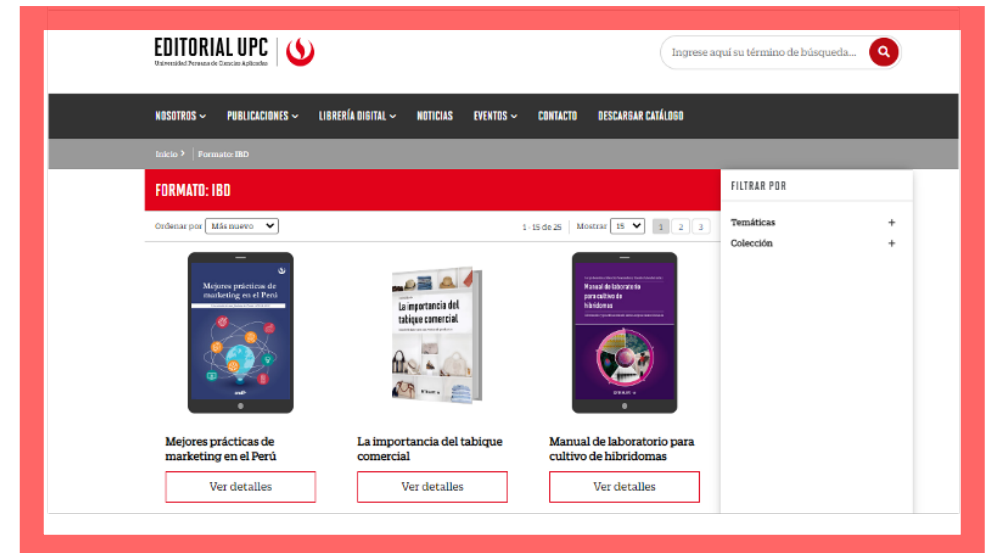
EDITORIAL UPC
Universidad Peruana de Ciencias Aplicadas

Ingrese aquí su término de búsqueda...

NOSOTROS PUBLICACIONES LIBRERÍA DIGITAL NOTICIAS EVENTOS CONTACTO DESCARGAR CATÁLOGO

Inicio › Formato: IBD

FORMATO: IBD

Ordenar por Más nuevo

1 - 15 de 25 Mostrar 15 1 2 3

FILTRAR POR

Temáticas +
Colección +

Mejores prácticas de marketing en el Perú

La importancia del tabique comercial

Manual de laboratorio para cultivo de hibridomas

Mejores prácticas de marketing en el Perú
Ver detalles

La importancia del tabique comercial
Ver detalles

Manual de laboratorio para cultivo de hibridomas
Ver detalles